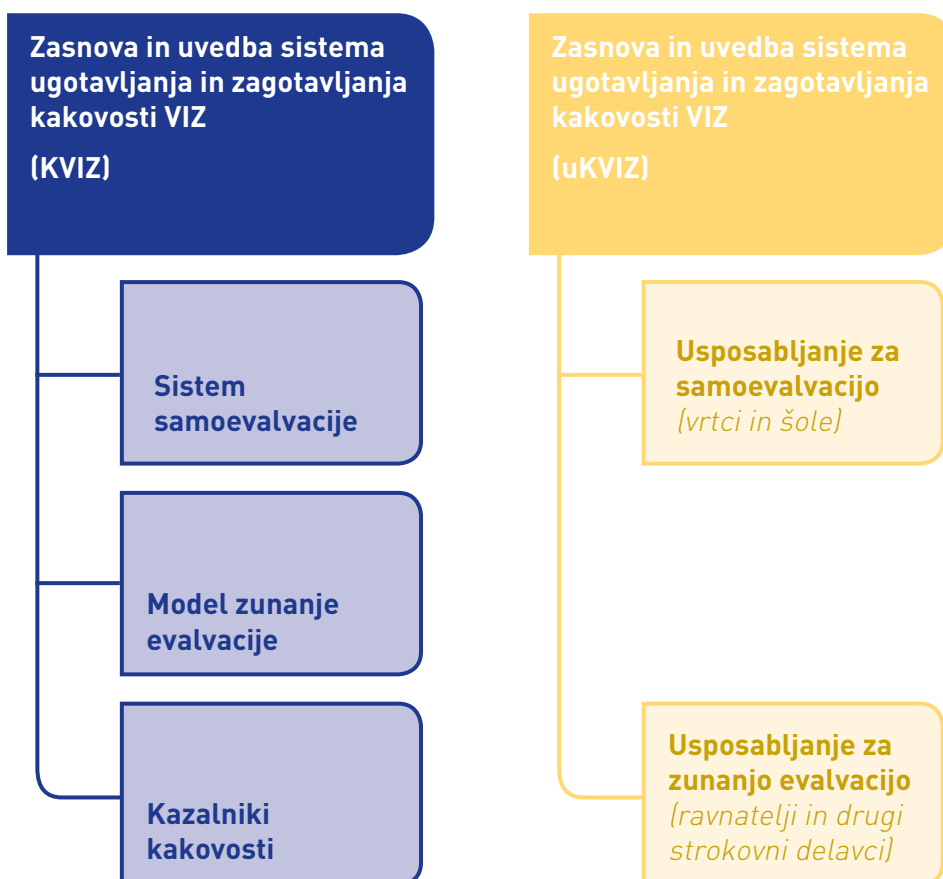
Zasnova in uvedba sistema ugotavljanja in zagotavljanja kakovosti VIZ

(KVIZ)

Sistem samoevalvacije

Model zunanje evalvacije

Kazalniki kakovosti

Zasnova in uvedba sistema ugotavljanja in zagotavljanja kakovosti VIZ

(uKVIZ)

Usposabljanje za samoevalvacijo (vrtci in šole)

Usposabljanje za zunanjo evalvacijo (ravnatelji in drugi strokovni delavci)